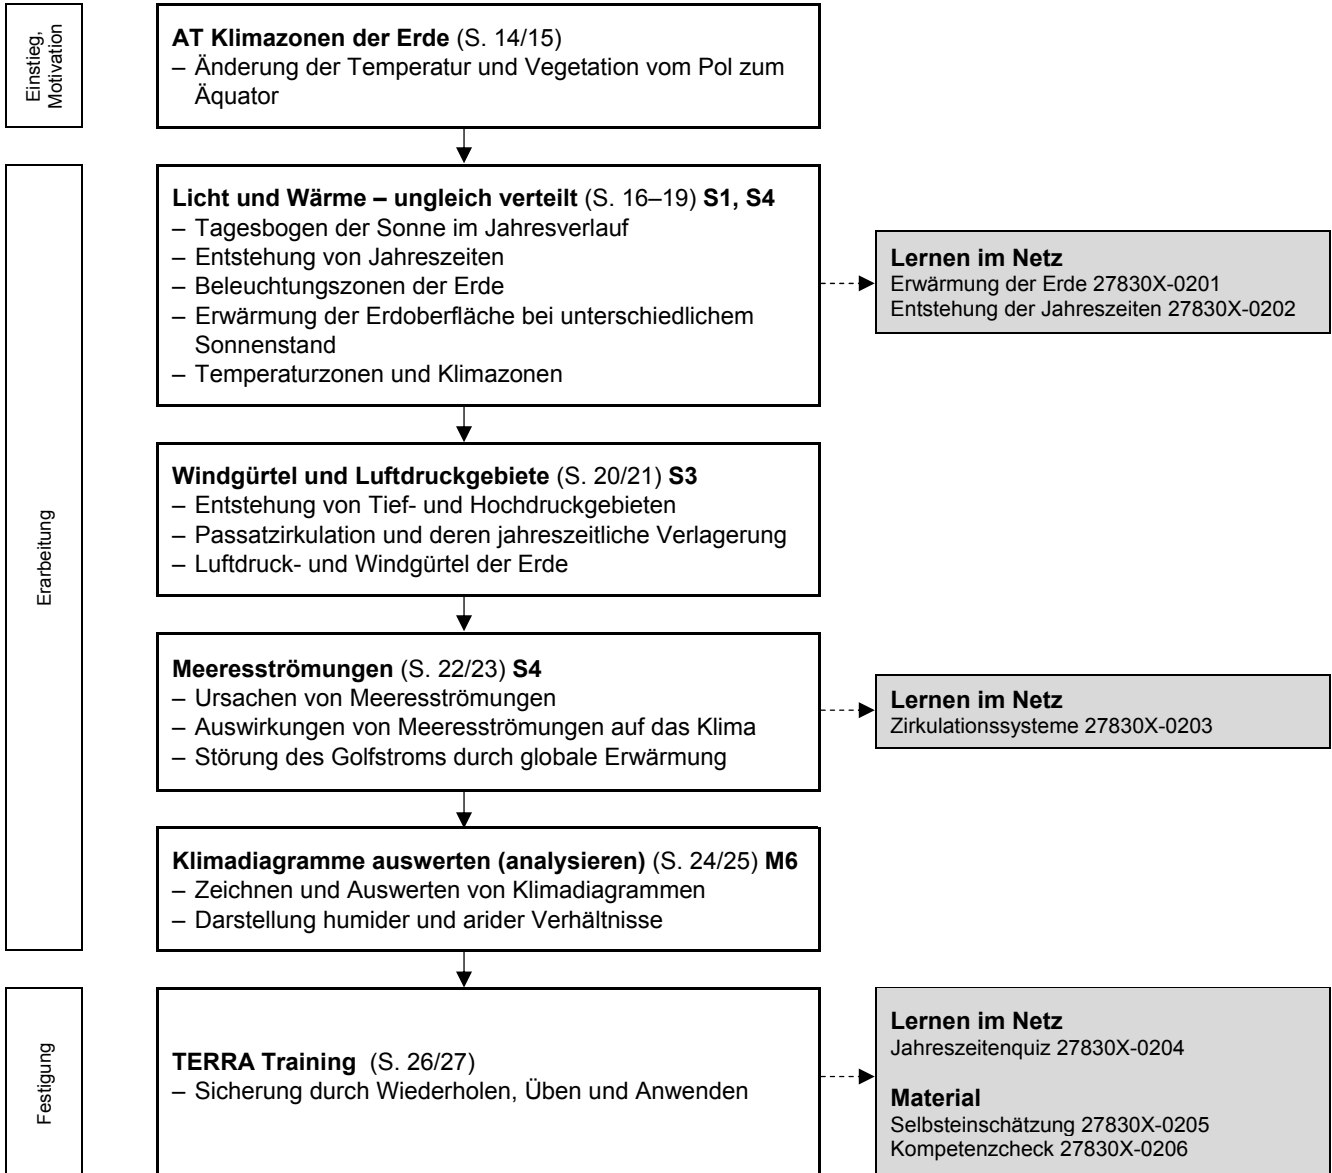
Einstieg, Motivation

AT Klimazonen der Erde (S. 14/15)
– Änderung der Temperatur und Vegetation vom Pol zum Äquator

Erarbeitung

Licht und Wärme – ungleich verteilt (S. 16–19) S1, S4
– Tagesbogen der Sonne im Jahresverlauf
– Entstehung von Jahreszeiten
– Beleuchtungszonen der Erde
– Erwärmung der Erdoberfläche bei unterschiedlichem Sonnenstand
– Temperaturzonen und Klimazonen

Lernen im Netz
Erwärmung der Erde 27830X-0201
Entstehung der Jahreszeiten 27830X-0202

Windgürtel und Luftdruckgebiete (S. 20/21) S3
– Entstehung von Tief- und Hochdruckgebieten
– Passatzirkulation und deren jahreszeitliche Verlagerung
– Luftdruck- und Windgürtel der Erde

Meeresströmungen (S. 22/23) S4
– Ursachen von Meeresströmungen
– Auswirkungen von Meeresströmungen auf das Klima
– Störung des Golfstroms durch globale Erwärmung

Lernen im Netz
Zirkulationssysteme 27830X-0203

Klimadiagramme auswerten (analysieren) (S. 24/25) M6
– Zeichnen und Auswerten von Klimadiagrammen
– Darstellung humider und arider Verhältnisse

Festigung

TERRA Training (S. 26/27)
– Sicherung durch Wiederholen, Üben und Anwenden

Lernen im Netz
Jahreszeitenquiz 27830X-0204

Material
Selbsteinschätzung 27830X-0205
Kompetenzcheck 27830X-0206